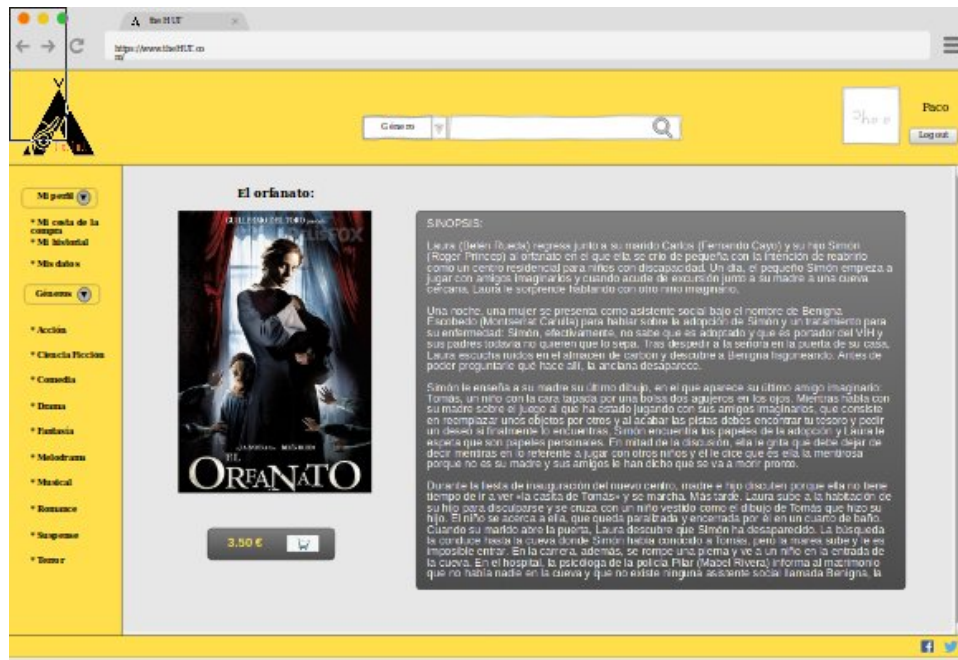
theHUT

https://www.theHUT.com/

Género

Paco

Log out

Mi perfil

* Mi cesta de la compra
* Mi historial
* Mis datos

Géneros

* Acción
* Ciencia Ficción
* Comedia
* Drama
* Fantasía
* Melodrama
* Musical
* Romance
* Suspense
* Terror

El orfanato:

GUILLERMO DEL TORO presenta

EL ORFANATO

3.50 €

SINOPSIS:

Laura (Belén Rueda) regresa junto a su marido Carlos (Fernando Cayo) y su hijo Simón (Roger Princep) al orfanato en el que ella se crió de pequeña con la intención de reabrirlo como un centro residencial para niños con discapacidad. Un día, el pequeño Simón empieza a jugar con amigos imaginarios y cuando acude de excursión junto a su madre a una cueva cercana, Laura le sorprende hablando con otro niño imaginario.

Una noche, una mujer se presenta como asistente social bajo el nombre de Benigna Escobedo (Montserrat Carulla) para hablar sobre la adopción de Simón y un tratamiento para su enfermedad: Simón, efectivamente, no sabe que es adoptado y que es portador del VIH y sus padres todavía no quieren que lo sepa. Tras despedir a la señora en la puerta de su casa, Laura escucha ruidos en el almacén de carbón y descubre a Benigna fisgoneando. Antes de poder preguntarle qué hace allí, la anciana desaparece.

Simón le enseña a su madre su último dibujo, en el que aparece su último amigo imaginario: Tomás, un niño con la cara tapada por una bolsa dos agujeros en los ojos. Mientras habla con su madre sobre el juego al que ha estado jugando con sus amigos imaginarios, que consiste en reemplazar unos objetos por otros y al acabar las pistas debes encontrar tu tesoro y pedir un deseo si finalmente lo encuentras, Simón encuentra los papeles de la adopción y Laura le espeta que son papeles personales. En mitad de la discusión, ella le grita que debe dejar de decir mentiras en lo referente a jugar con otros niños y el le dice que es ella la mentirosa porque no es su madre y sus amigos le han dicho que se va a morir pronto.

Durante la fiesta de inauguración del nuevo centro, madre e hijo discuten porque ella no tiene tiempo de ir a ver «la casita de Tomás» y se marcha. Más tarde, Laura sube a la habitación de su hijo para disculparse y se cruza con un niño vestido como el dibujo de Tomás que hizo su hijo. El niño se acerca a ella, que queda paralizada y encerrada por él en un cuarto de baño. Cuando su marido abre la puerta, Laura descubre que Simón ha desaparecido. La búsqueda la conduce hacia la cueva donde Simón había conocido a Tomás, pero la marea sube y le es imposible entrar. En la carrera, además, se rompe una pierna y ve a un niño en la entrada de la cueva. En el hospital, la psicóloga de la policía Pilar (Mabel Rivera) informa al matrimonio que no había nadie en la cueva y que no existe ninguna asistente social llamada Benigna, la